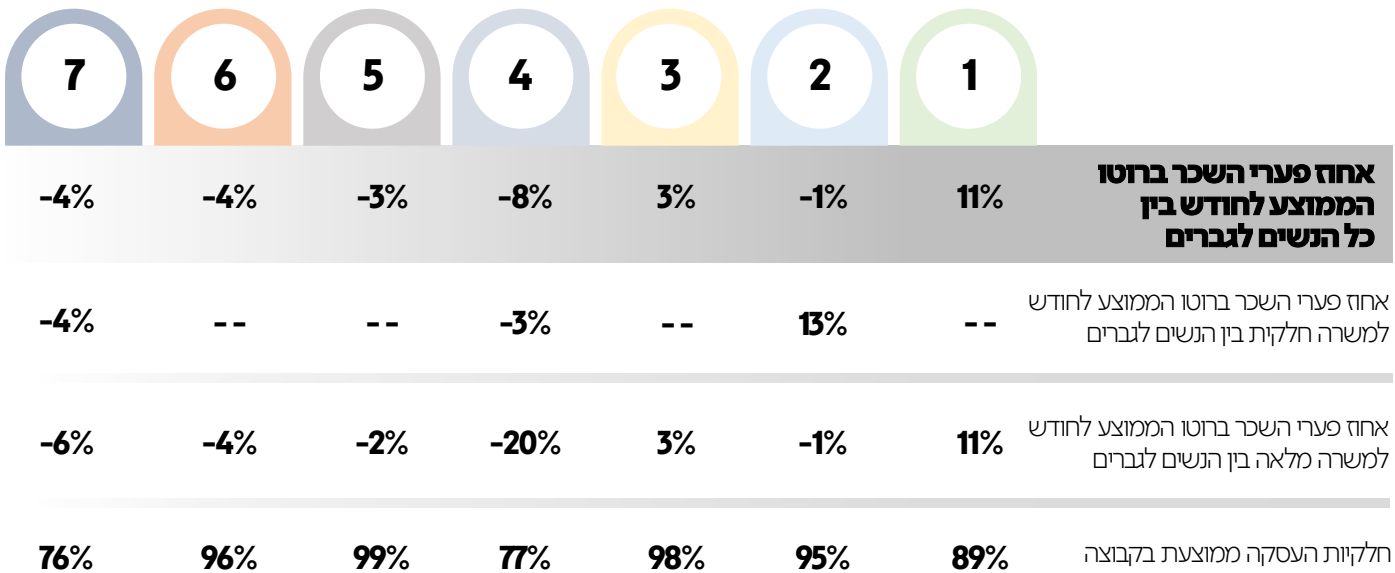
| | 1 | 2 | 3 | 4 | 5 | 6 | 7 |
|---|---|---|---|---|---|---|---|
| אחוז פערי השכר ברוטו הממוצע לחודש בין כל הנשים לגברים | 11% | -1% | 3% | -8% | -3% | -4% | -4% |
| אחוז פערי השכר ברוטו הממוצע לחודש למשרה חלקית בין הנשים לגברים | -- | 13% | -- | -3% | -- | -- | -4% |
| אחוז פערי השכר ברוטו הממוצע לחודש למשרה מלאה בין הנשים לגברים | 11% | -1% | 3% | -20% | -2% | -4% | -6% |
| חלקיות העסקה ממוצעת בקבוצה | 89% | 95% | 98% | 77% | 99% | 96% | 76% |